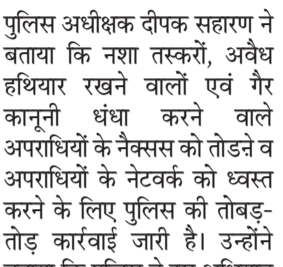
पुलिस अधीक्षक दीपक सहारण ने बताया कि नशा तस्करों, अवैध हथियार रखने वालों एवं गैर कानूनी धंधा करने वाले अपराधियों के नैक्सस को तोडने व अपराधियों के नेटवर्क को ध्वस्त करने के लिए पुलिस की तोबड़-तोड़ कार्रवाई जारी है। उन्होंने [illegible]